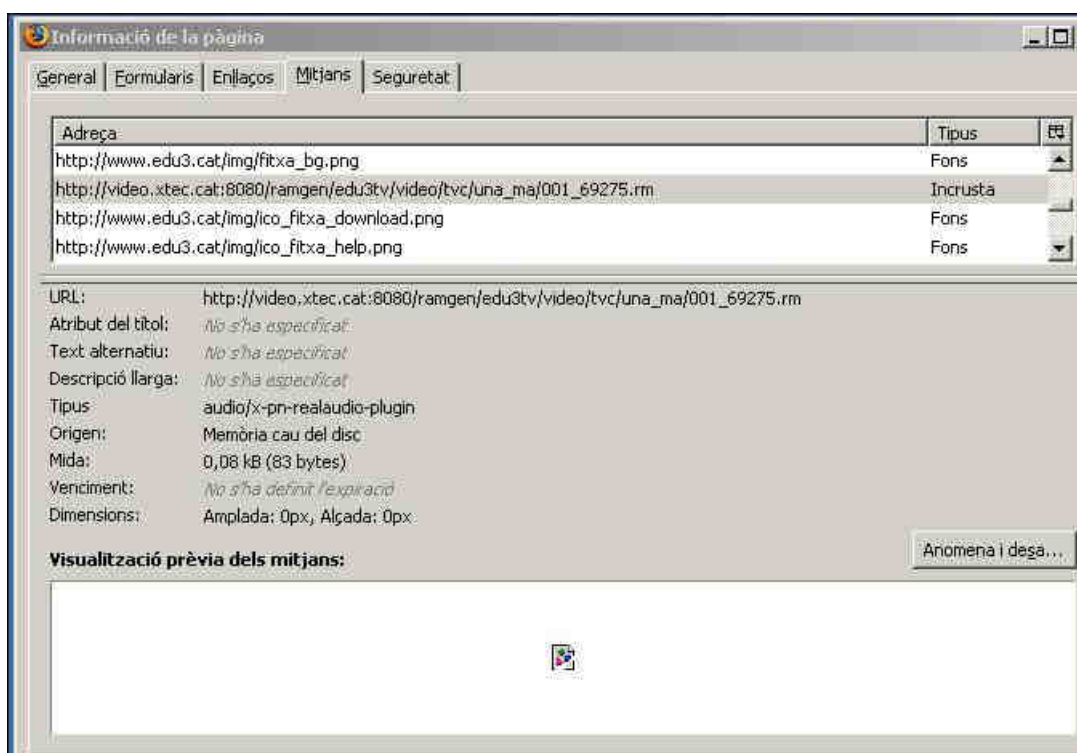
Informació de la pàgina

General | Formularis | Enllaços | Mitjans | Seguretat

| Adreça | Tipus |
|---|---|
| http://www.edu3.cat/img/fitxa_bg.png | Fons |
| http://video.xtec.cat:8080/ramgen/edu3tv/video/tvc/una_ma/001_69275.rm | Incrusta |
| http://www.edu3.cat/img/ico_fitxa_download.png | Fons |
| http://www.edu3.cat/img/ico_fitxa_help.png | Fons |

URL: http://video.xtec.cat:8080/ramgen/edu3tv/video/tvc/una_ma/001_69275.rm
Atribut del títol: No s'ha especificat
Text alternatiu: No s'ha especificat
Descripció llarga: No s'ha especificat
Tipus audio/x-pn-realaudio-plugin
Origen: Memòria cau del disc
Mida: 0,08 kB (83 bytes)
Venciment: No s'ha definit l'expiració
Dimensions: Amplada: 0px, Alçada: 0px

Anomena i desa...

Visualització prèvia dels mitjans: